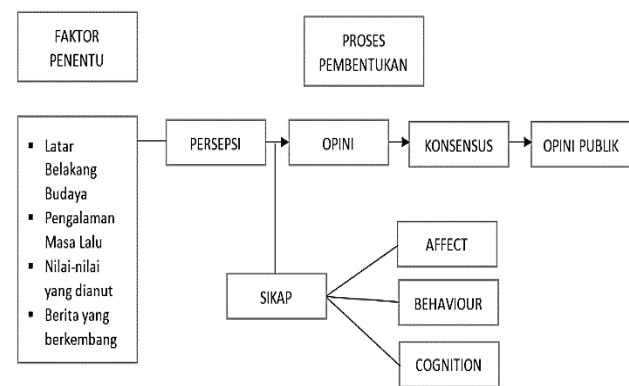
FAKTOR PENENTU

PROSES PEMBENTUKAN

- Latar Belakang Budaya
- Pengalaman Masa Lalu
- Nilai-nilai yang dianut
- Berita yang berkembang

PERSEPSI

OPINI

KONSENSUS

OPINI PUBLIK

SIKAP

AFFECT

BEHAVIOUR

COGNITION